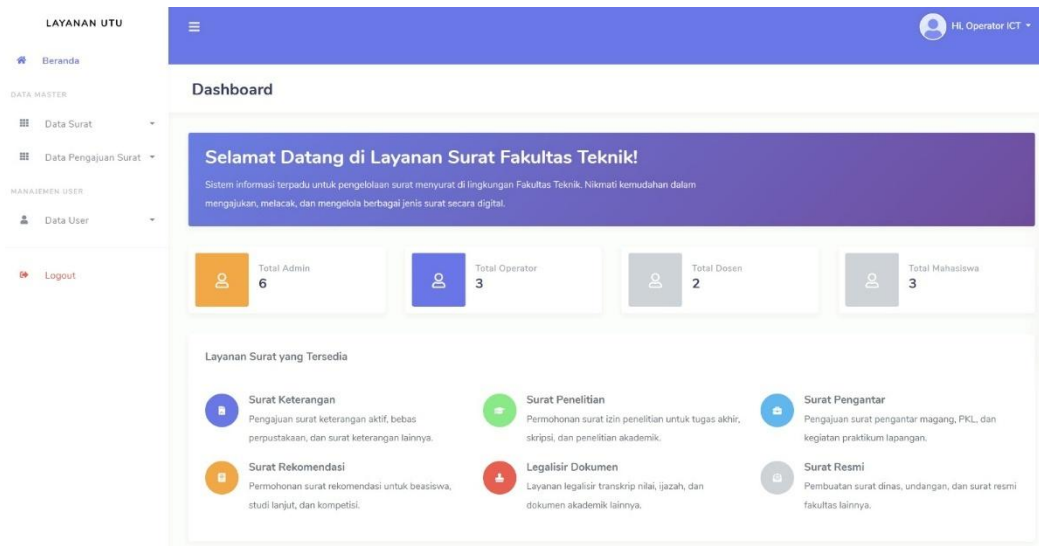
LAYANAN UTU

Beranda

DATA MASTER

Data Surat

Data Pengajuan Surat

MANAJEMEN USER

Data User

Logout

Hi, Operator ICT

Dashboard

Selamat Datang di Layanan Surat Fakultas Teknik!

Sistem informasi terpadu untuk pengelolaan surat menyurat di lingkungan Fakultas Teknik. Nikmati kemudahan dalam mengajukan, melacak, dan mengelola berbagai jenis surat secara digital.

Total Admin
6

Total Operator
3

Total Dosen
2

Total Mahasiswa
3

Layanan Surat yang Tersedia

Surat Keterangan
Pengajuan surat keterangan aktif, bebas perpustakaan, dan surat keterangan lainnya.

Surat Penelitian
Permohonan surat izin penelitian untuk tugas akhir, skripsi, dan penelitian akademik.

Surat Pengantar
Pengajuan surat pengantar magang, PKL, dan kegiatan praktikum lapangan.

Surat Rekomendasi
Permohonan surat rekomendasi untuk beasiswa, studi lanjut, dan kompetisi.

Legalisir Dokumen
Layanan legalisir transkrip nilai, ijazah, dan dokumen akademik lainnya.

Surat Resmi
Pembuatan surat dinas, undangan, dan surat resmi fakultas lainnya.